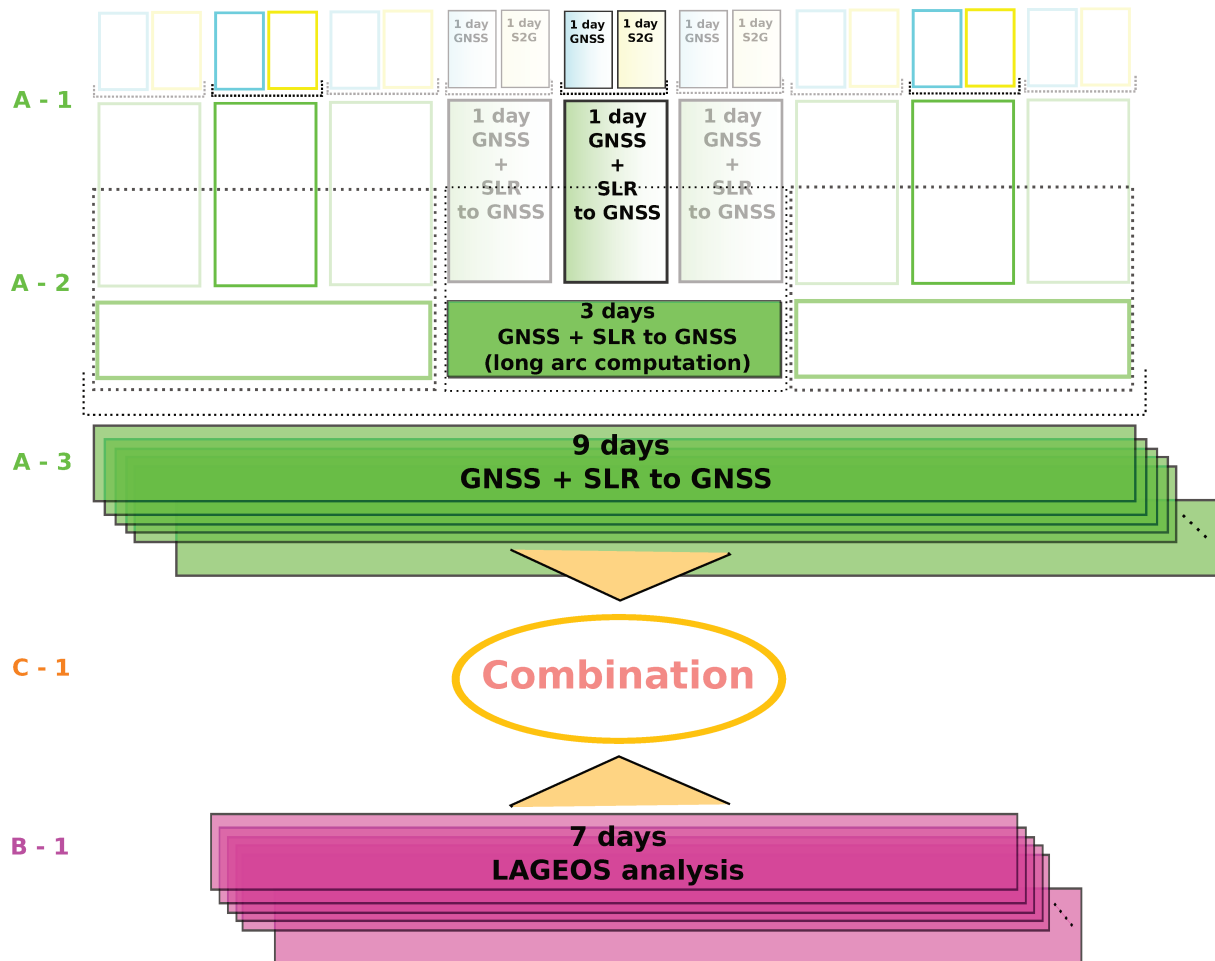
A - 1

1 day GNSS | 1 day S2G | 1 day GNSS | 1 day S2G | 1 day GNSS | 1 day S2G

1 day GNSS + SLR to GNSS | 1 day GNSS + SLR to GNSS | 1 day GNSS + SLR to GNSS

A - 2

3 days GNSS + SLR to GNSS (long arc computation)

A - 3

9 days GNSS + SLR to GNSS

C - 1

Combination

B - 1

7 days LAGEOS analysis